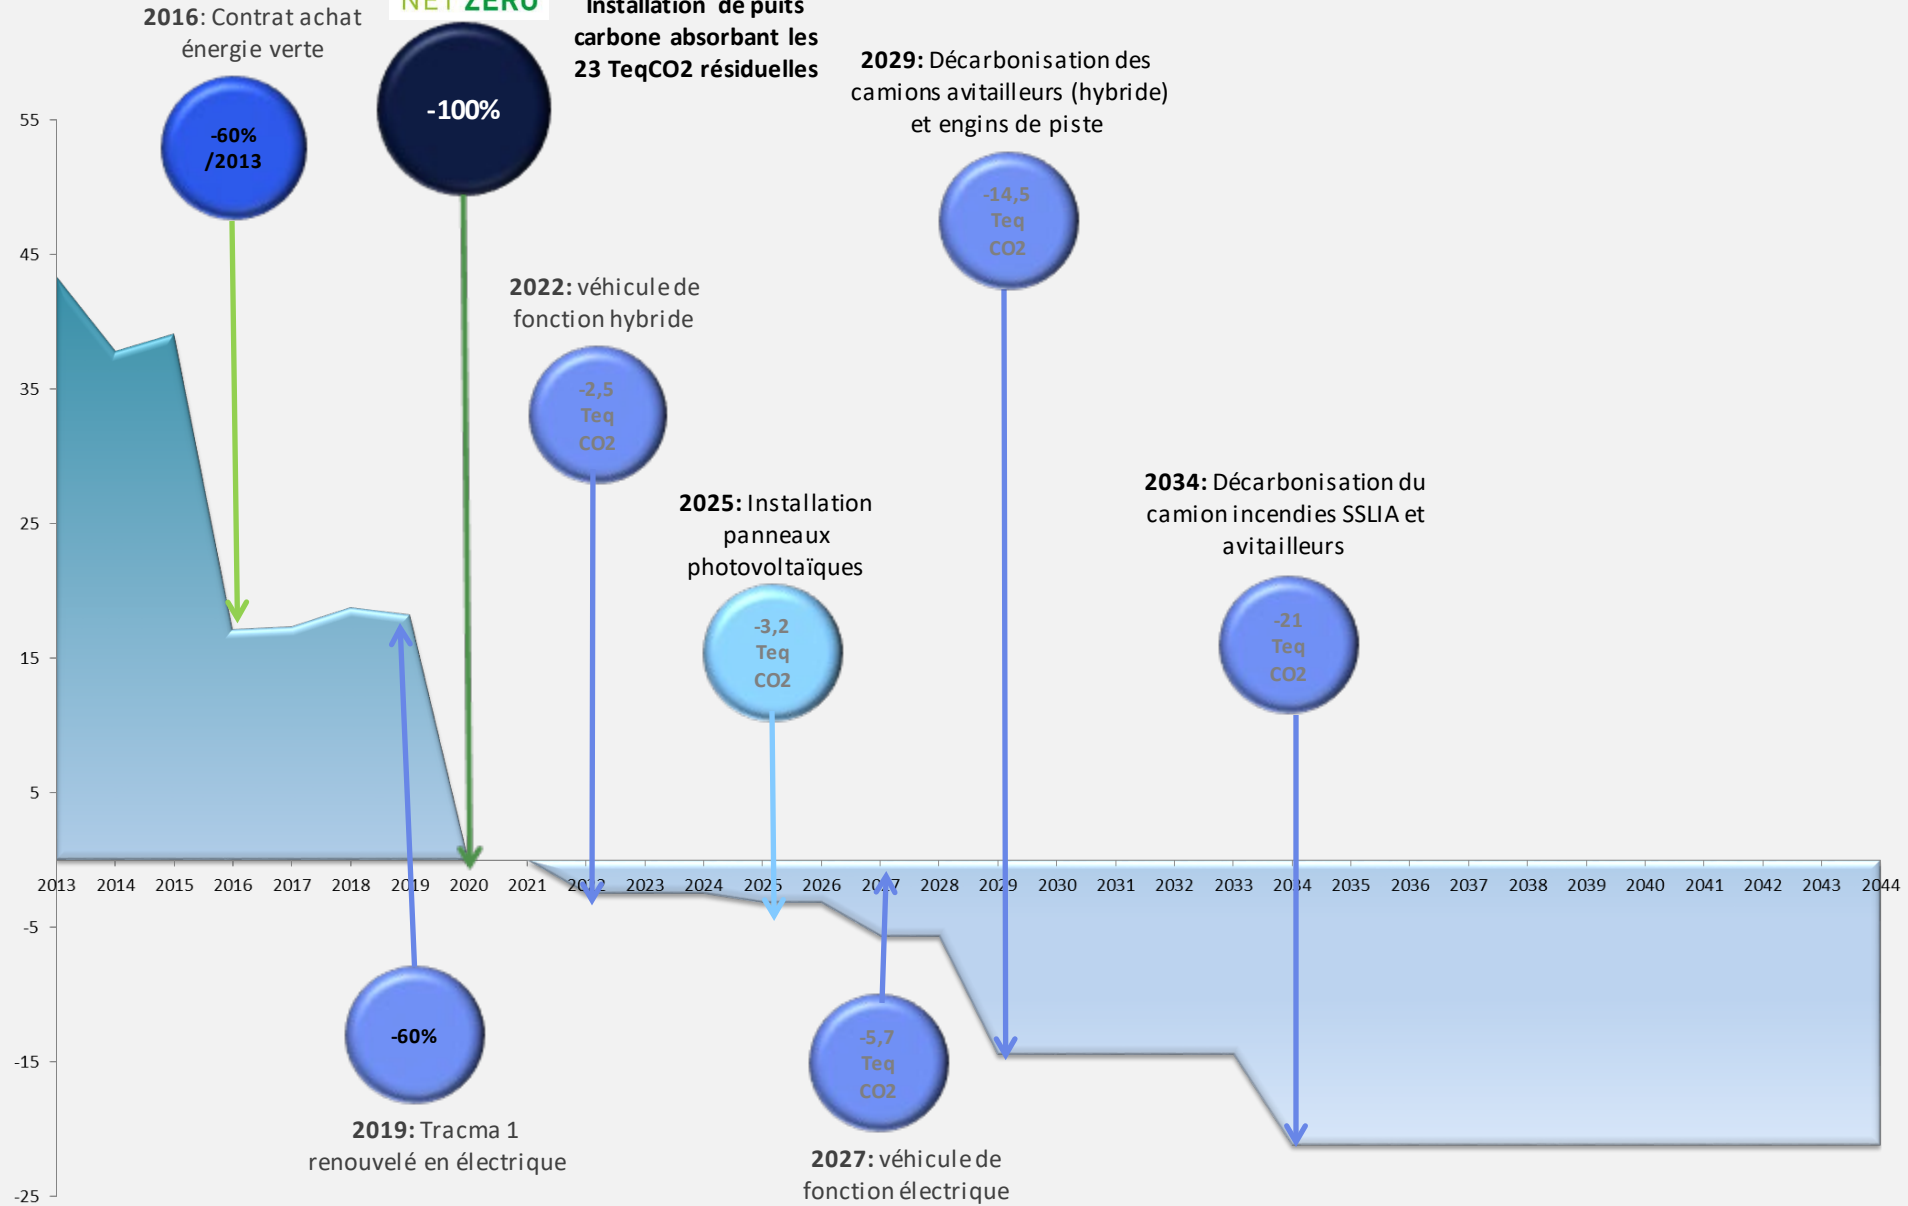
**2016**: Contrat achat énergie verte

-60% /2013

NET ZERO

-100%

Installation de puits carbone absorbant les 23 TeqCO2 résiduelles

**2029:** Décarbonisation des camions avitailleurs (hybride) et engins de piste

-14,5 Teq CO2

**2022:** véhicule de fonction hybride

-2,5 Teq CO2

**2025:** Installation panneaux photovoltaïques

-3,2 Teq CO2

**2034:** Décarbonisation du camion incendies SSLIA et avitailleurs

-21 Teq CO2

55
45
35
25
15
5
-5
-15
-25

2013 2014 2015 2016 2017 2018 2019 2020 2021 2022 2023 2024 2025 2026 2027 2028 2029 2030 2031 2032 2033 2034 2035 2036 2037 2038 2039 2040 2041 2042 2043 2044

-60%

**2019:** Tracma 1 renouvelé en électrique

-5,7 Teq CO2

**2027:** véhicule de fonction électrique